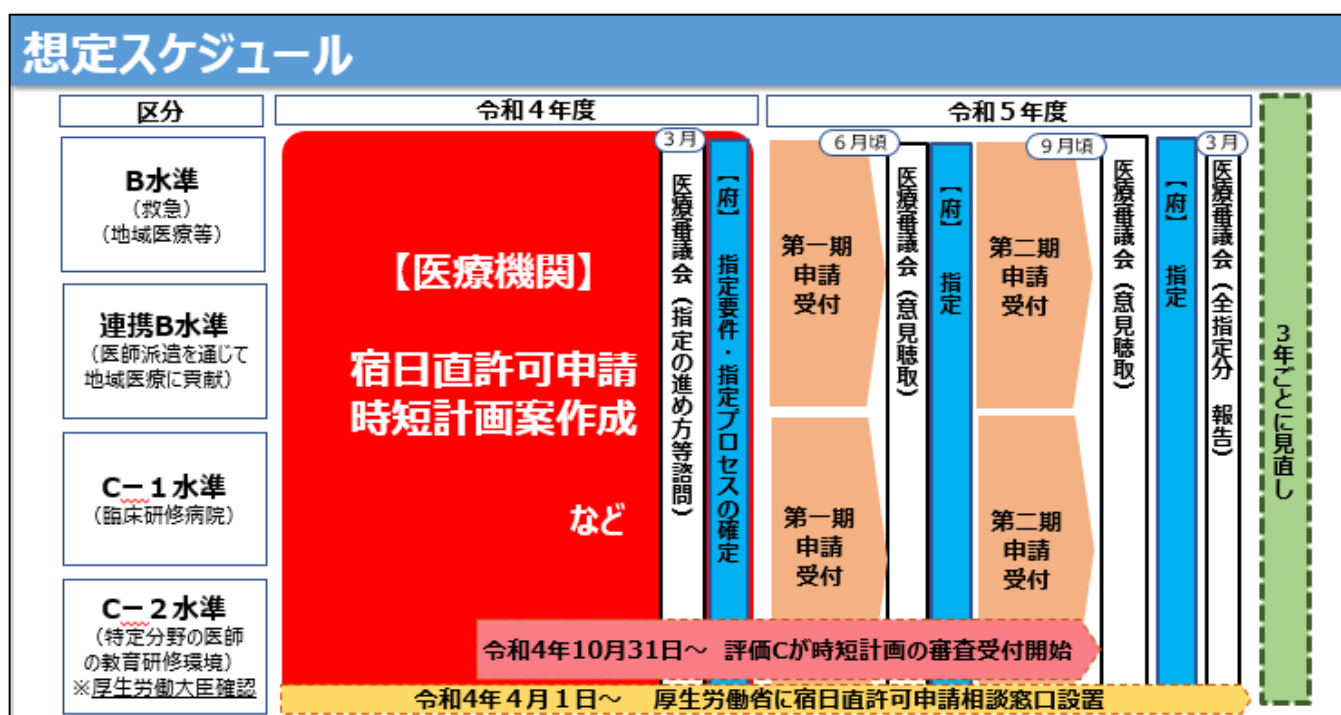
想定スケジュール

| 区分 | 令和４年度 | 令和５年度 |
|---|---|---|
| B水準（救急）（地域医療等） | | |
| 連携B水準（医師派遣を通じて地域医療に貢献） | | |
| C－１水準（臨床研修病院） | | |
| C－２水準（特定分野の医師の教育研修環境）※厚生労働大臣確認 | | |

【医療機関】

宿日直許可申請
時短計画案作成

など

3月
医療審議会（指定の進め方等諮問）

【府】指定要件・指定プロセスの確定

第一期申請受付

第一期申請受付

6月頃
医療審議会（意見聴取）

【府】指定

第二期申請受付

第二期申請受付

9月頃
医療審議会（意見聴取）

【府】指定

3月
医療審議会（全指定分　報告）

3年ごとに見直し

令和4年10月31日～　評価Cが時短計画の審査受付開始

令和4年４月１日～　厚生労働省に宿日直許可申請相談窓口設置